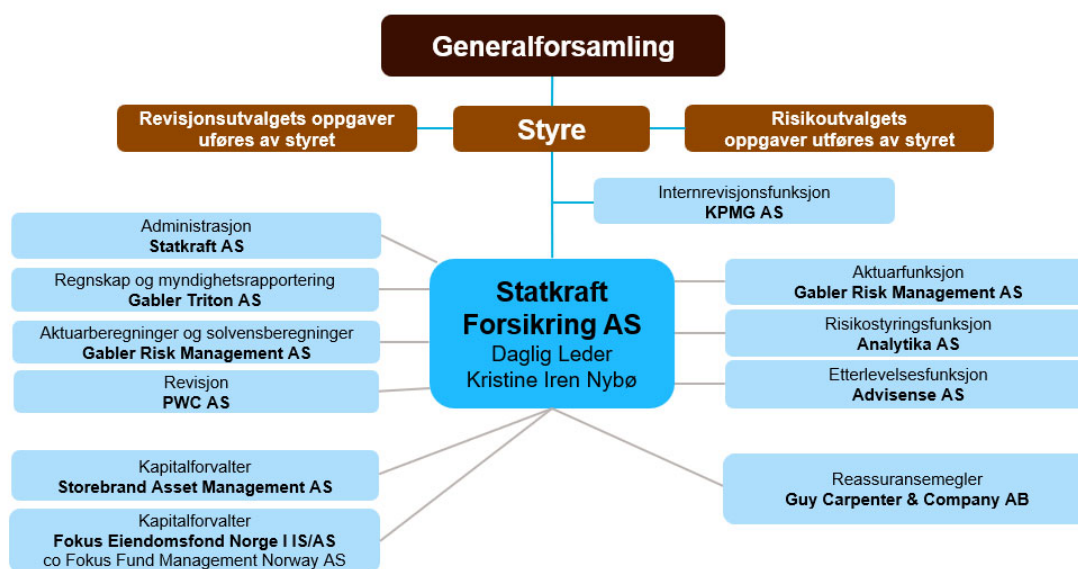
Generalforsamling

Revisjonsutvalgets oppgaver uføres av styret

Styre

Risikoutvalgets oppgaver utføres av styret

Internrevisjonsfunksjon
KPMG AS

Administrasjon
Statkraft AS

Regnskap og myndighetsrapportering
Gabler Triton AS

Aktuarberegninger og solvensberegninger
Gabler Risk Management AS

Revisjon
PWC AS

Statkraft Forsikring AS
Daglig Leder
Kristine Iren Nybø

Aktuarfunksjon
Gabler Risk Management AS

Risikostyringsfunksjon
Analytika AS

Etterlevelsesfunksjon
Advisense AS

Kapitalforvalter
Storebrand Asset Management AS

Kapitalforvalter
Fokus Eiendomsfond Norge I IS/AS
co Fokus Fund Management Norway AS

Reassuransemegler
Guy Carpenter & Company AB